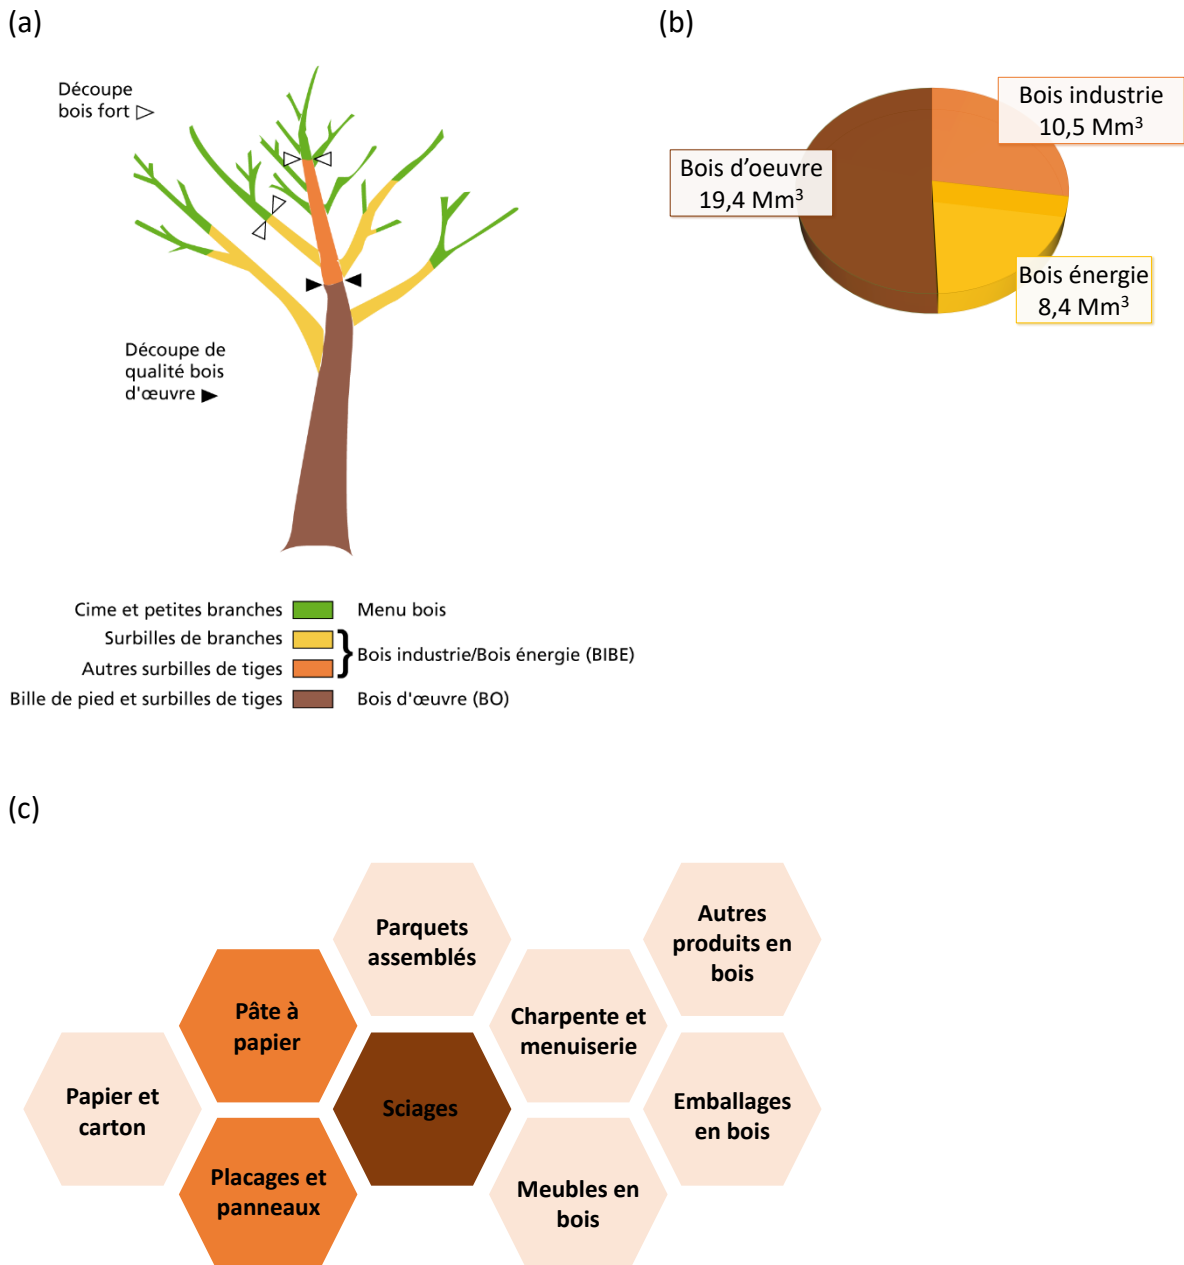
(a)

Découpe bois fort ▷

Découpe de qualité bois d'œuvre ▶

| Cime et petites branches | Menu bois |
|---|---|
| Surbilles de branches | Bois industrie/Bois énergie (BIBE) |
| Autres surbilles de tiges | Bois industrie/Bois énergie (BIBE) |
| Bille de pied et surbilles de tiges | Bois d'œuvre (BO) |

(b)

Bois industrie $10,5\ Mm^3$

Bois d'oeuvre $19,4\ Mm^3$

Bois énergie $8,4\ Mm^3$

(c)

Parquets assemblés

Autres produits en bois

Pâte à papier

Charpente et menuiserie

Papier et carton

Sciages

Emballages en bois

Placages et panneaux

Meubles en bois